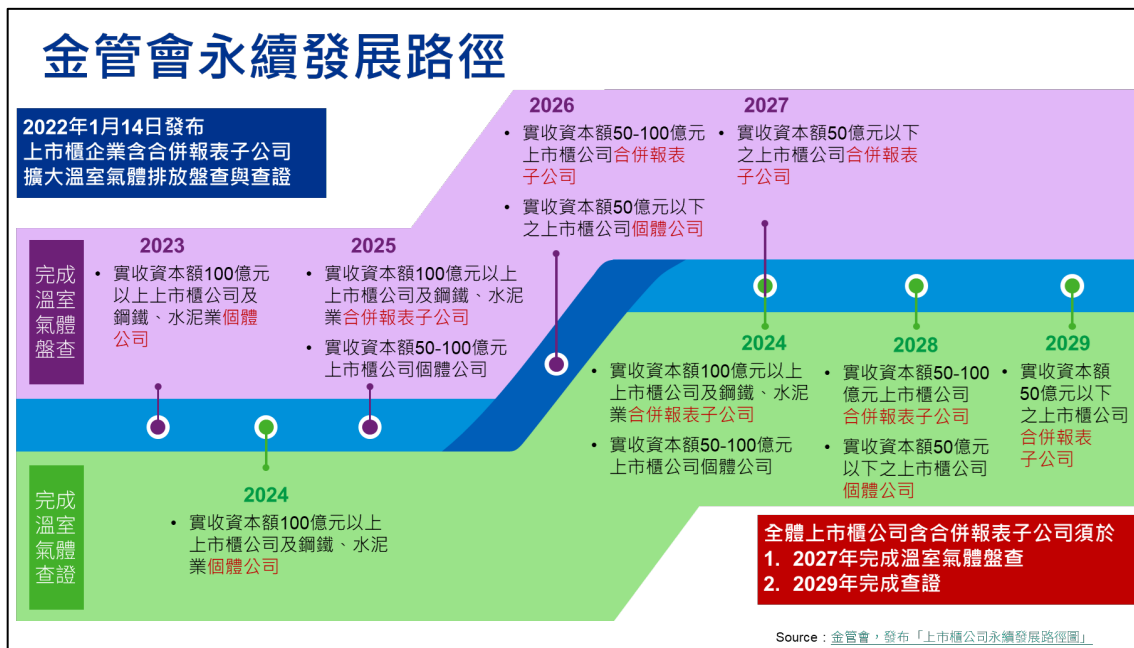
金管會永續發展路徑

2022年1月14日發布
上市櫃企業含合併報表子公司
擴大溫室氣體排放盤查與查證

完成溫室氣體盤查

2023
• 實收資本額100億元以上上市櫃公司及鋼鐵、水泥業個體公司

2025
• 實收資本額100億元以上上市櫃公司及鋼鐵、水泥業合併報表子公司
• 實收資本額50-100億元上市櫃公司個體公司

2026
• 實收資本額50-100億元上市櫃公司合併報表子公司
• 實收資本額50億元以下之上市櫃公司個體公司

2027
• 實收資本額50億元以下之上市櫃公司合併報表子公司

完成溫室氣體查證

2024
• 實收資本額100億元以上上市櫃公司及鋼鐵、水泥業個體公司

2024
• 實收資本額100億元以上上市櫃公司及鋼鐵、水泥業合併報表子公司
• 實收資本額50-100億元上市櫃公司個體公司

2028
• 實收資本額50-100億元上市櫃公司合併報表子公司
• 實收資本額50億元以下之上市櫃公司個體公司

2029
• 實收資本額50億元以下之上市櫃公司合併報表子公司

全體上市櫃公司含合併報表子公司須於
1. 2027年完成溫室氣體盤查
2. 2029年完成查證

Source：金管會，發布「上市櫃公司永續發展路徑圖」